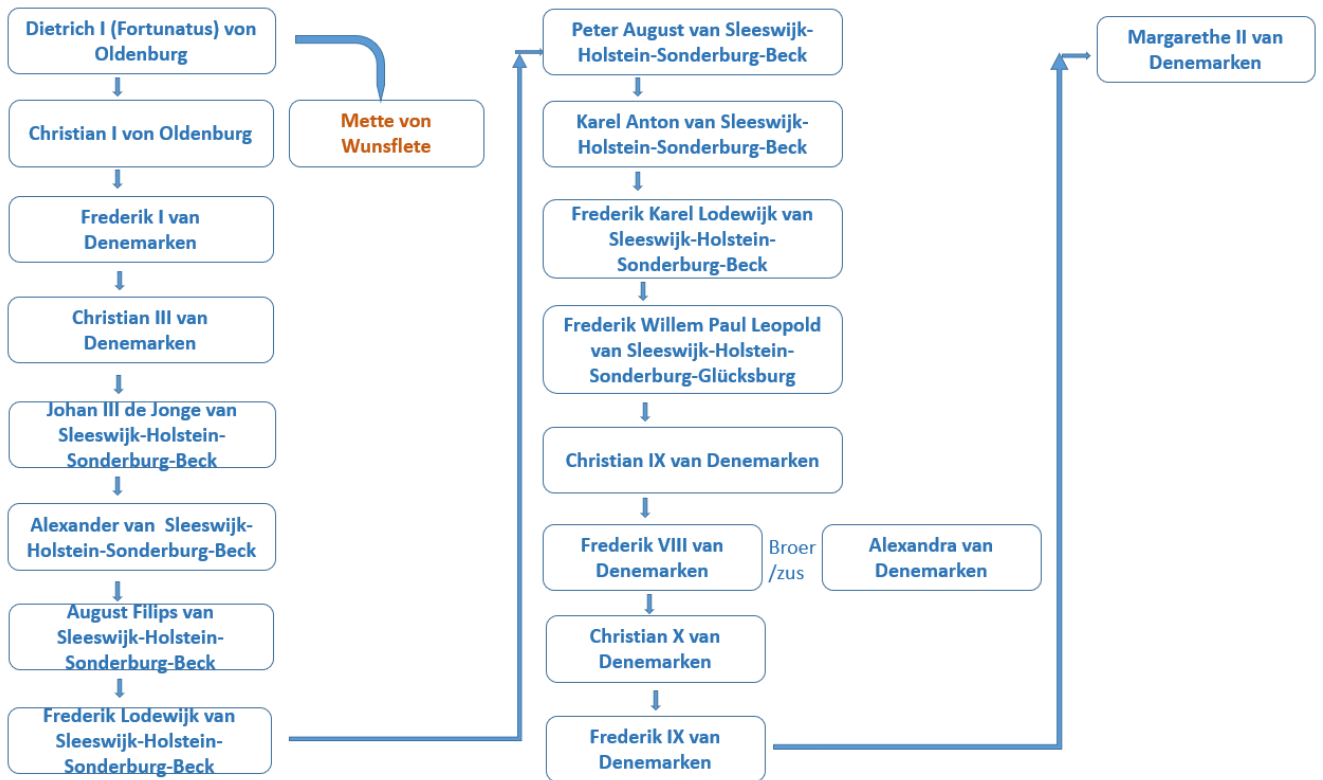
Dietrich I (Fortunatus) von Oldenburg

Christian I von Oldenburg

Frederik I van Denemarken

Christian III van Denemarken

Johan III de Jonge van Sleeswijk-Holstein-Sonderburg-Beck

Alexander van Sleeswijk-Holstein-Sonderburg-Beck

August Filips van Sleeswijk-Holstein-Sonderburg-Beck

Frederik Lodewijk van Sleeswijk-Holstein-Sonderburg-Beck

Mette von Wunsflete

Peter August van Sleeswijk-Holstein-Sonderburg-Beck

Karel Anton van Sleeswijk-Holstein-Sonderburg-Beck

Frederik Karel Lodewijk van Sleeswijk-Holstein-Sonderburg-Beck

Frederik Willem Paul Leopold van Sleeswijk-Holstein-Sonderburg-Glücksburg

Christian IX van Denemarken

Frederik VIII van Denemarken

Broer /zus

Alexandra van Denemarken

Christian X van Denemarken

Frederik IX van Denemarken

Margarethe II van Denemarken